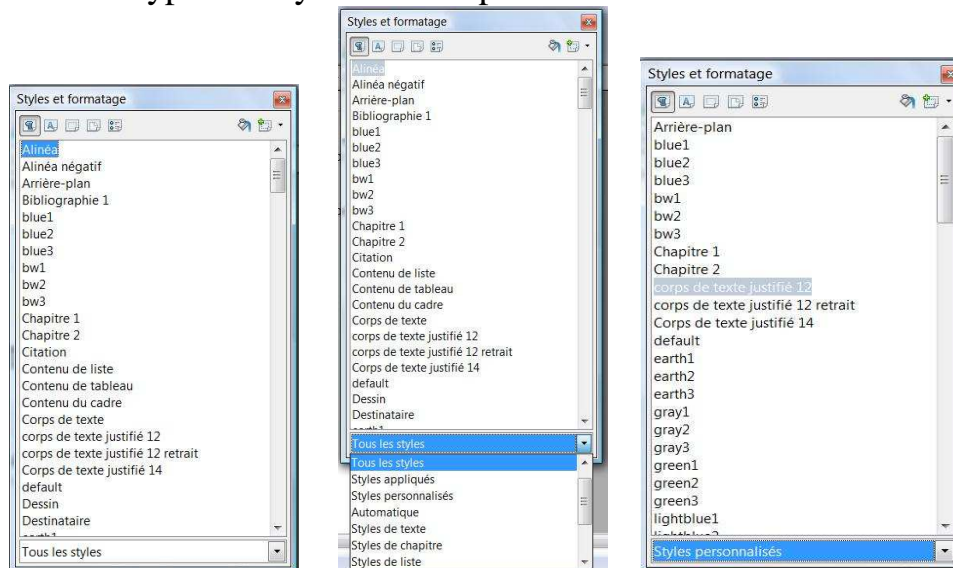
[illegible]

Styles et formatage

Alinéa
Alinéa négatif
Arrière-plan
Bibliographie 1
blue1
blue2
blue3
bw1
bw2
bw3
Chapitre 1
Chapitre 2
Citation
Contenu de liste
Contenu de tableau
Contenu du cadre
Corps de texte
corps de texte justifié 12
corps de texte justifié 12 retrait
Corps de texte justifié 14
default
Dessin
Destinataire
Tous les styles

Styles et formatage

Alinéa
Alinéa négatif
Arrière-plan
Bibliographie 1
blue1
blue2
blue3
bw1
bw2
bw3
Chapitre 1
Chapitre 2
Citation
Contenu de liste
Contenu de tableau
Contenu du cadre
Corps de texte
corps de texte justifié 12
corps de texte justifié 12 retrait
Corps de texte justifié 14
default
Dessin
Destinataire
Tous les styles
Tous les styles
Styles appliqués
Styles personnalisés
Automatique
Styles de texte
Styles de chapitre
Styles de liste

Styles et formatage

Arrière-plan
blue1
blue2
blue3
bw1
bw2
bw3
Chapitre 1
Chapitre 2
corps de texte justifié 12
corps de texte justifié 12 retrait
Corps de texte justifié 14
default
earth1
earth2
earth3
gray1
gray2
gray3
green1
green2
green3
lightblue1
Styles personnalisés